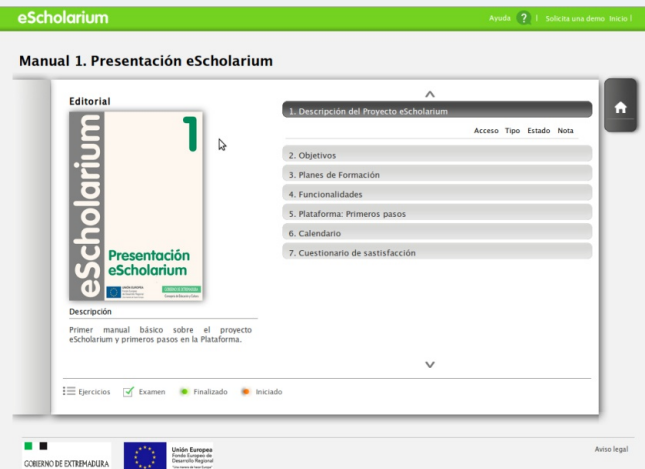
eScholarium

Ayuda ? | Solicita una demo Inicio |

Manual 1. Presentación eScholarium

Editorial

eScholarium 1

Presentación eScholarium

Descripción

Primer manual básico sobre el proyecto eScholarium y primeros pasos en la Plataforma.

1. Descripción del Proyecto eScholarium

Acceso Tipo Estado Nota

2. Objetivos

3. Planes de Formación

4. Funcionalidades

5. Plataforma: Primeros pasos

6. Calendario

7. Cuestionario de satisfacción

Ejercicios Examen Finalizado Iniciado

GOBIERNO DE EXTREMADURA

Unión Europea
Fondo Europeo de Desarrollo Regional

Aviso legal